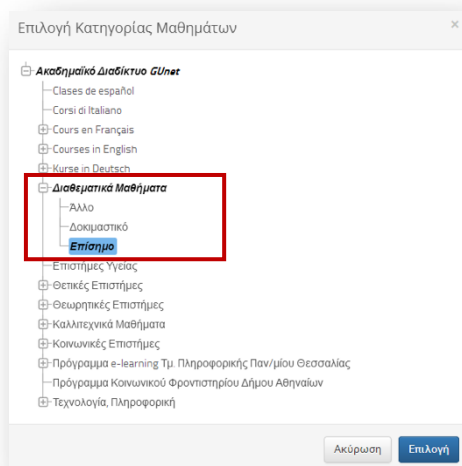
Επιλογή Κατηγορίας Μαθημάτων

×

Ακαδημαϊκό Διαδίκτυο GUnet

Clases de español

Corsi di Italiano

Cours en Français

Courses in English

Kurse in Deutsch

Διαθεματικά Μαθήματα

Άλλο

Δοκιμαστικό

Επίσημο

Επιστήμες Υγείας

Θετικές Επιστήμες

Θεωρητικές Επιστήμες

Καλλιτεχνικά Μαθήματα

Κοινωνικές Επιστήμες

Πρόγραμμα e-learning Τμ. Πληροφορικής Παν/μίου Θεσσαλίας

Πρόγραμμα Κοινωνικού Φροντιστηρίου Δήμου Αθηναίων

Τεχνολογία, Πληροφορική

Ακύρωση

Επιλογή